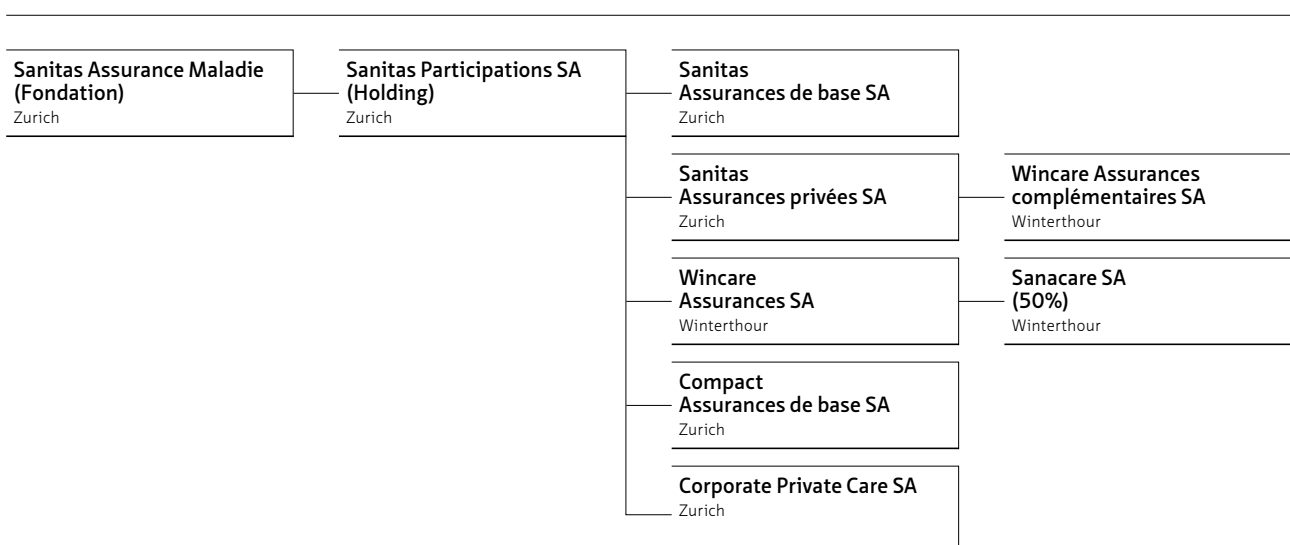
Sanitas Assurance Maladie (Fondation)
Zurich

Sanitas Participations SA (Holding)
Zurich

Sanitas Assurances de base SA
Zurich

Sanitas Assurances privées SA
Zurich

Wincare Assurances complémentaires SA
Winterthour

Wincare Assurances SA
Winterthour

Sanacare SA (50%)
Winterthour

Compact Assurances de base SA
Zurich

Corporate Private Care SA
Zurich